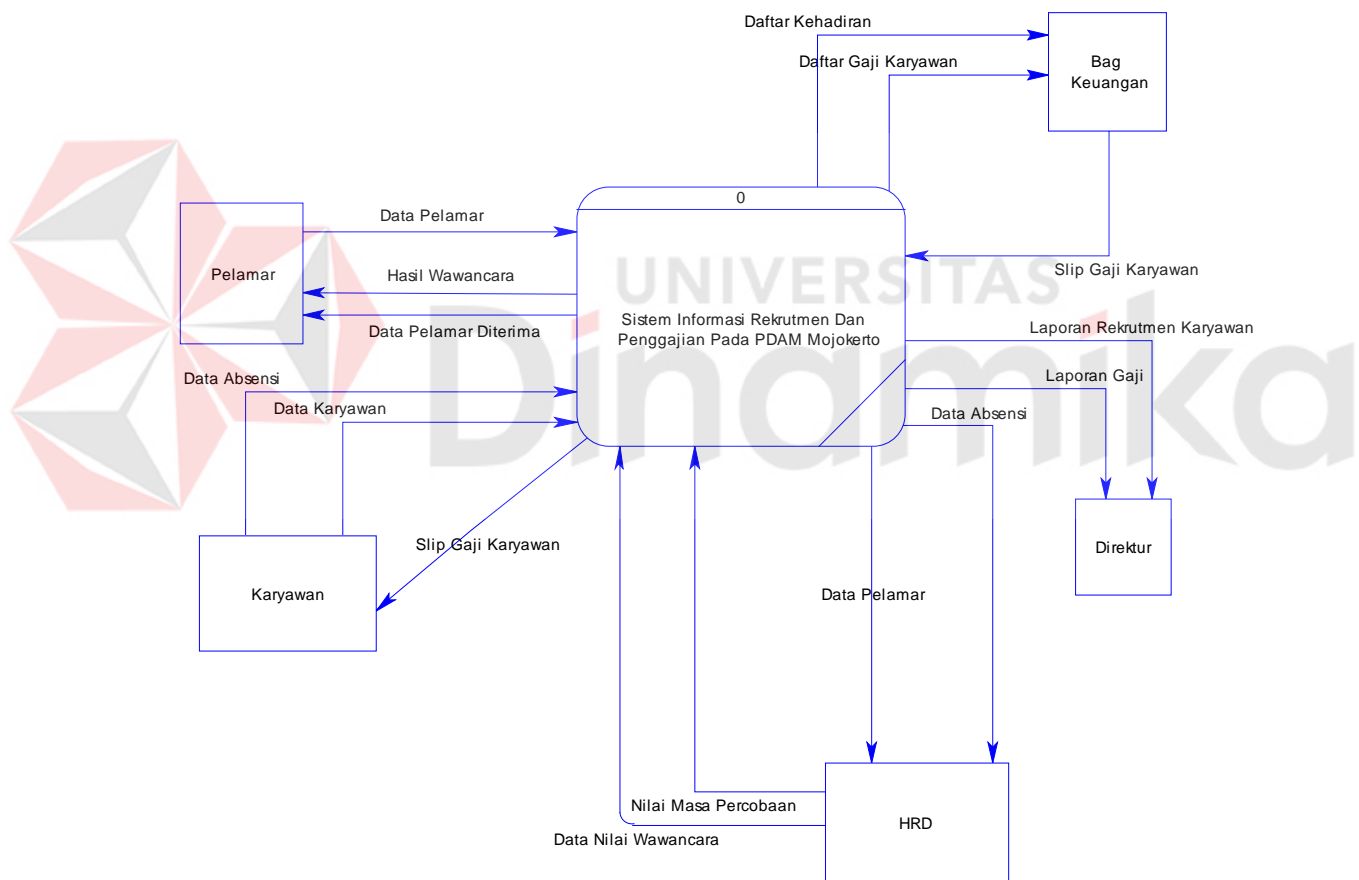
Daftar Kehadiran

Daftar Gaji Karyawan

Bag Keuangan

0

Data Pelamar

Pelamar

Hasil Wawancara

UNIVERSITAS

Slip Gaji Karyawan

Data Pelamar Diterima

Sistem Informasi Rekrutmen Dan Penggajian Pada PDAM Mojokerto

Laporan Rekrutmen Karyawan

Dinamika

Data Absensi

Laporan Gaji

Data Karyawan

Data Absensi

Slip Gaji Karyawan

Direktur

Karyawan

Data Pelamar

Nilai Masa Percobaan

HRD

Data Nilai Wawancara